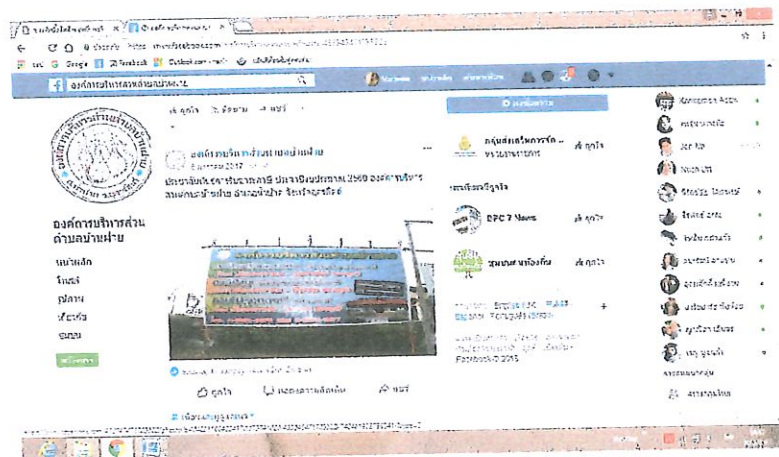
องค์การบริหารส่วนตำบลบ้านฝาย

ถูกใจ ติดตาม แชร์

องค์การบริหารส่วนตำบลบ้านฝาย

ประชาสัมพันธ์การชำระภาษี ประจำปีงบประมาณ 2560 องค์การบริหารส่วนตำบลบ้านฝาย อำเภอน้ำพอง จังหวัดขอนแก่น

องค์การบริหารส่วนตำบลบ้านฝาย

หน้าหลัก
โพสต์
รูปภาพ
เกี่ยวกับ
ชุมชน

ถูกใจ แสดงความคิดเห็น แชร์

กลุ่มส่งเสริมการจัด...
ถูกใจ

เพจที่คุณถูกใจ

DPC 7 News
ถูกใจ

ถูกใจ

Facebook © 2018

Google
Outlook.com